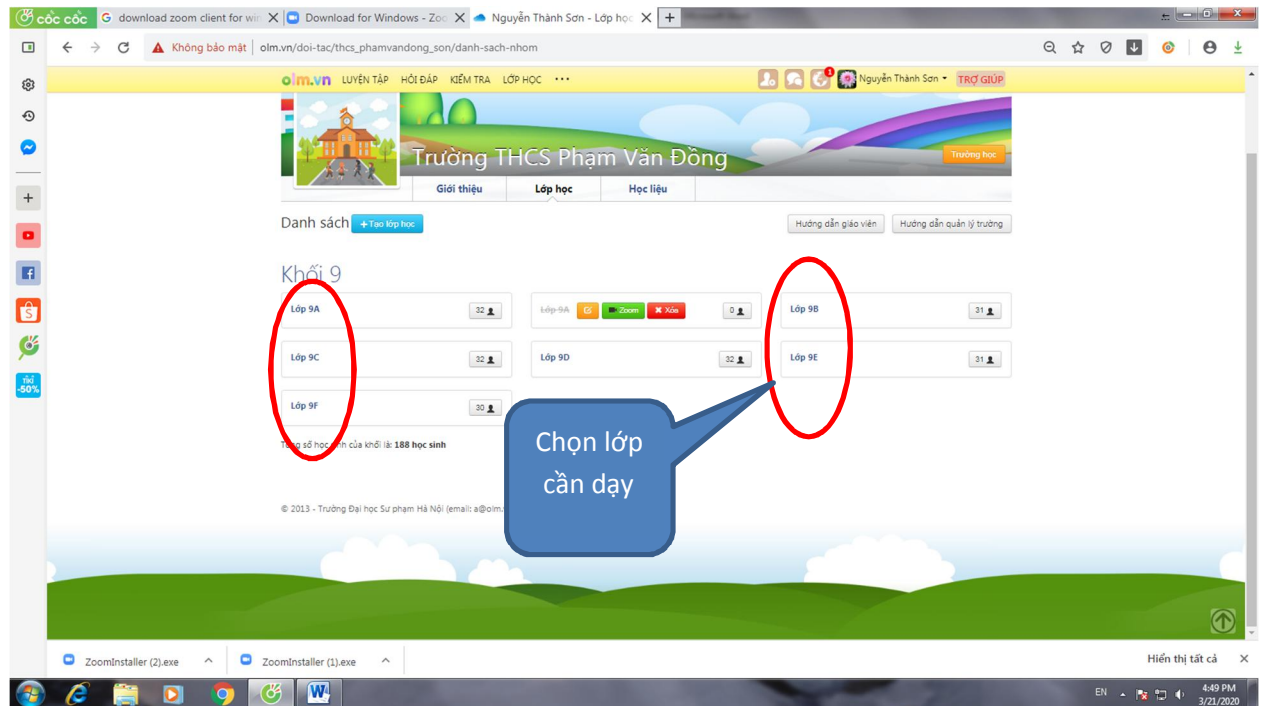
cốc cốc | download zoom client for wi | Download for Windows - Zoo | Nguyễn Thành Sơn - Lớp học | +

Không bảo mật | olm.vn/doi-tac/thcs_phamvandong_son/danh-sach-nhom

olm.vn LUYỆN TẬP HỎI ĐÁP KIỂM TRA LỚP HỌC ••• Nguyễn Thành Sơn TRỢ GIÚP

Trường THCS Phạm Văn Đồng
Trường học

Giới thiệu | Lớp học | Học liệu

Danh sách +Tạo lớp học
Hướng dẫn giáo viên | Hướng dẫn quản lý trường

Khối 9

Lớp 9A 32
Lớp 9A Zoom Xóa 0
Lớp 9B 31
Lớp 9C 32
Lớp 9D 32
Lớp 9E 31
Lớp 9F 30

Tổng số học sinh của khối là: 188 học sinh

Chọn lớp cần dạy

© 2013 - Trường Đại học Sư phạm Hà Nội (email: a@olm.

TRỢ -50%

ZoomInstaller (2).exe
ZoomInstaller (1).exe
Hiển thị tất cả

EN 4:49 PM 3/21/2020